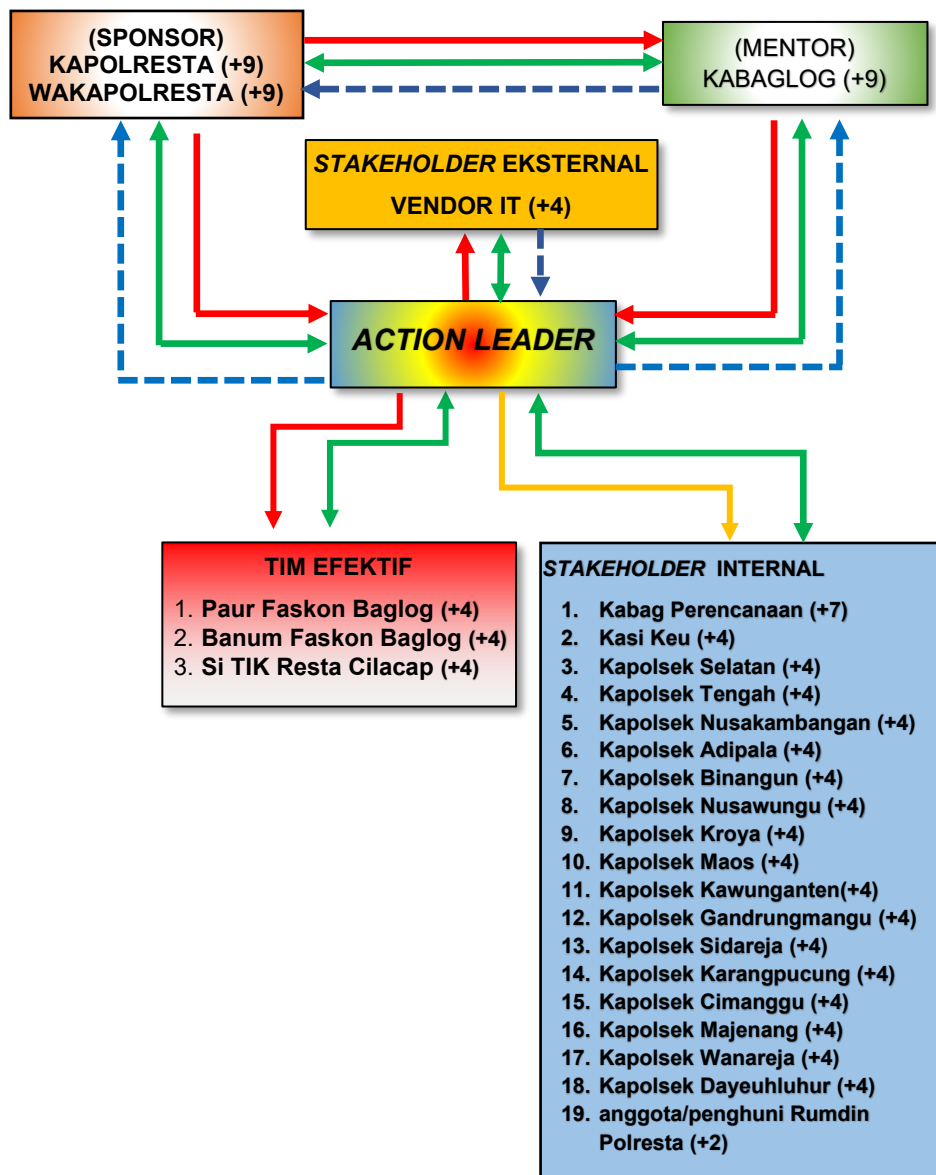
(SPONSOR)
KAPOLRESTA (+9)
WAKAPOLRESTA (+9)

(MENTOR)
KABAGLOG (+9)

STAKEHOLDER EKSTERNAL
VENDOR IT (+4)

ACTION LEADER

TIM EFEKTIF
1. Paur Faskon Baglog (+4)
2. Banum Faskon Baglog (+4)
3. Si TIK Resta Cilacap (+4)

STAKEHOLDER INTERNAL
1. Kabag Perencanaan (+7)
2. Kasi Keu (+4)
3. Kapolsek Selatan (+4)
4. Kapolsek Tengah (+4)
5. Kapolsek Nusakambangan (+4)
6. Kapolsek Adipala (+4)
7. Kapolsek Binangun (+4)
8. Kapolsek Nusawungu (+4)
9. Kapolsek Kroya (+4)
10. Kapolsek Maos (+4)
11. Kapolsek Kawunganten(+4)
12. Kapolsek Gandrungmangu (+4)
13. Kapolsek Sidareja (+4)
14. Kapolsek Karangpucung (+4)
15. Kapolsek Cimanggu (+4)
16. Kapolsek Majenang (+4)
17. Kapolsek Wanareja (+4)
18. Kapolsek Dayeuhluhur (+4)
19. anggota/penghuni Rumdin Polresta (+2)